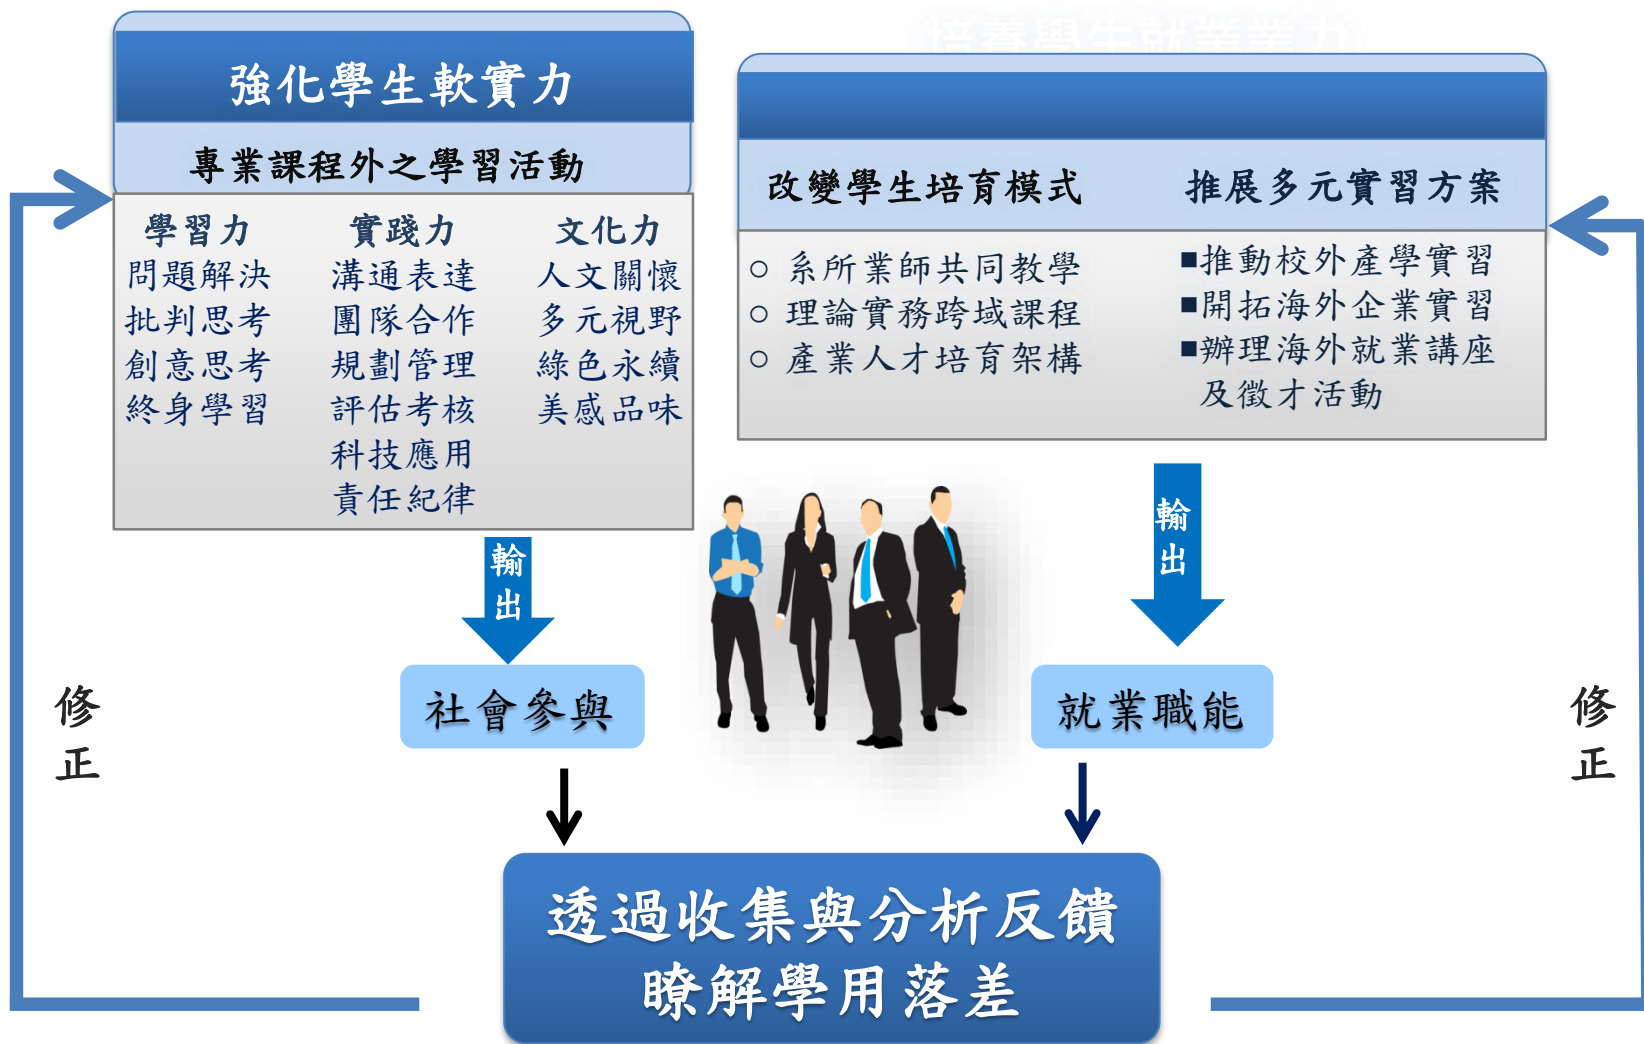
強化學生軟實力

專業課程外之學習活動

學習力
問題解決
批判思考
創意思考
終身學習

實踐力
溝通表達
團隊合作
規劃管理
評估考核
科技應用
責任紀律

文化力
人文關懷
多元視野
綠色永續
美感品味

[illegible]

改變學生培育模式
○ 系所業師共同教學
○ 理論實務跨域課程
○ 產業人才培育架構

推展多元實習方案
■推動校外產學實習
■開拓海外企業實習
■辦理海外就業講座及徵才活動

輸出

輸出

社會參與

就業職能

修正

修正

透過收集與分析反饋
瞭解學用落差